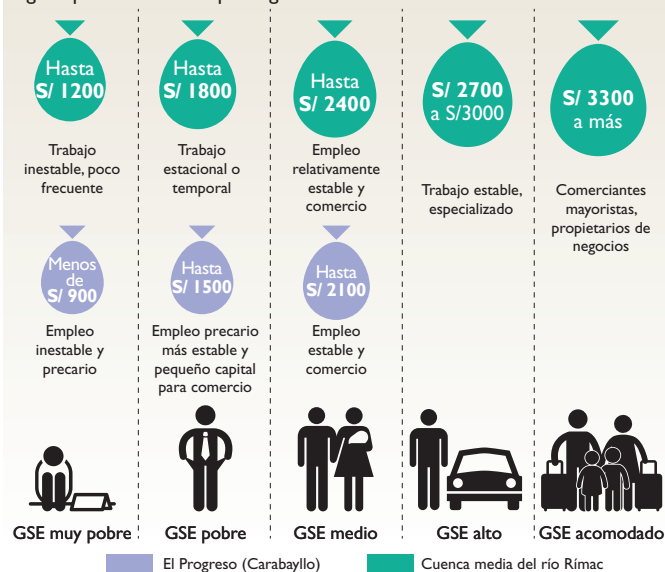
Hasta S/ 1200

Trabajo inestable, poco frecuente

Menos de S/ 900

Empleo inestable y precario

GSE muy pobre

Hasta S/ 1800

Trabajo estacional o temporal

Hasta S/ 1500

Empleo precario más estable y pequeño capital para comercio

GSE pobre

Hasta S/ 2400

Empleo relativamente estable y comercio

Hasta S/ 2100

Empleo estable y comercio

GSE medio

S/ 2700 a S/3000

Trabajo estable, especializado

GSE alto

S/ 3300 a más

Comerciantes mayoristas, propietarios de negocios

GSE acomodado

El Progreso (Carabayllo)

Cuenca media del río Rímac